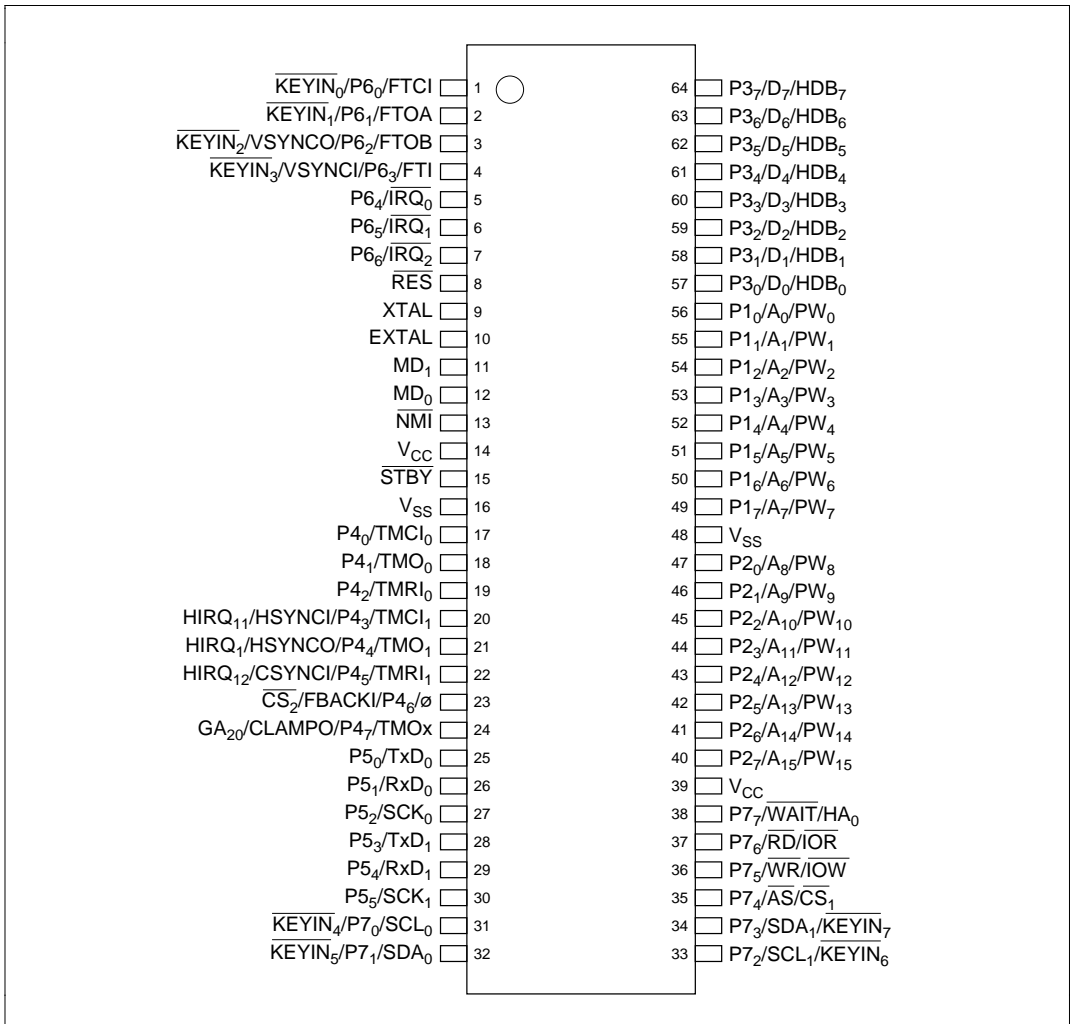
$\overline{KEYIN_0}$/P6$_0$/FTCI 1
$\overline{KEYIN_1}$/P6$_1$/FTOA 2
$\overline{KEYIN_2}$/VSYNCO/P6$_2$/FTOB 3
$\overline{KEYIN_3}$/VSYNCI/P6$_3$/FTI 4
P6$_4$/$\overline{IRQ_0}$ 5
P6$_5$/$\overline{IRQ_1}$ 6
P6$_6$/$\overline{IRQ_2}$ 7
$\overline{RES}$ 8
XTAL 9
EXTAL 10
MD$_1$ 11
MD$_0$ 12
$\overline{NMI}$ 13
V$_{CC}$ 14
$\overline{STBY}$ 15
V$_{SS}$ 16
P4$_0$/TMCI$_0$ 17
P4$_1$/TMO$_0$ 18
P4$_2$/TMRI$_0$ 19
HIRQ$_{11}$/HSYNCI/P4$_3$/TMCI$_1$ 20
HIRQ$_1$/HSYNCO/P4$_4$/TMO$_1$ 21
HIRQ$_{12}$/CSYNCI/P4$_5$/TMRI$_1$ 22
$\overline{CS_2}$/FBACKI/P4$_6$/ø 23
GA$_{20}$/CLAMPO/P4$_7$/TMOx 24
P5$_0$/TxD$_0$ 25
P5$_1$/RxD$_0$ 26
P5$_2$/SCK$_0$ 27
P5$_3$/TxD$_1$ 28
P5$_4$/RxD$_1$ 29
P5$_5$/SCK$_1$ 30
$\overline{KEYIN_4}$/P7$_0$/SCL$_0$ 31
$\overline{KEYIN_5}$/P7$_1$/SDA$_0$ 32

64 P3$_7$/D$_7$/HDB$_7$
63 P3$_6$/D$_6$/HDB$_6$
62 P3$_5$/D$_5$/HDB$_5$
61 P3$_4$/D$_4$/HDB$_4$
60 P3$_3$/D$_3$/HDB$_3$
59 P3$_2$/D$_2$/HDB$_2$
58 P3$_1$/D$_1$/HDB$_1$
57 P3$_0$/D$_0$/HDB$_0$
56 P1$_0$/A$_0$/PW$_0$
55 P1$_1$/A$_1$/PW$_1$
54 P1$_2$/A$_2$/PW$_2$
53 P1$_3$/A$_3$/PW$_3$
52 P1$_4$/A$_4$/PW$_4$
51 P1$_5$/A$_5$/PW$_5$
50 P1$_6$/A$_6$/PW$_6$
49 P1$_7$/A$_7$/PW$_7$
48 V$_{SS}$
47 P2$_0$/A$_8$/PW$_8$
46 P2$_1$/A$_9$/PW$_9$
45 P2$_2$/A$_{10}$/PW$_{10}$
44 P2$_3$/A$_{11}$/PW$_{11}$
43 P2$_4$/A$_{12}$/PW$_{12}$
42 P2$_5$/A$_{13}$/PW$_{13}$
41 P2$_6$/A$_{14}$/PW$_{14}$
40 P2$_7$/A$_{15}$/PW$_{15}$
39 V$_{CC}$
38 P7$_7$/$\overline{WAIT}$/HA$_0$
37 P7$_6$/$\overline{RD}$/$\overline{IOR}$
36 P7$_5$/$\overline{WR}$/$\overline{IOW}$
35 P7$_4$/$\overline{AS}$/$\overline{CS_1}$
34 P7$_3$/SDA$_1$/$\overline{KEYIN_7}$
33 P7$_2$/SCL$_1$/$\overline{KEYIN_6}$